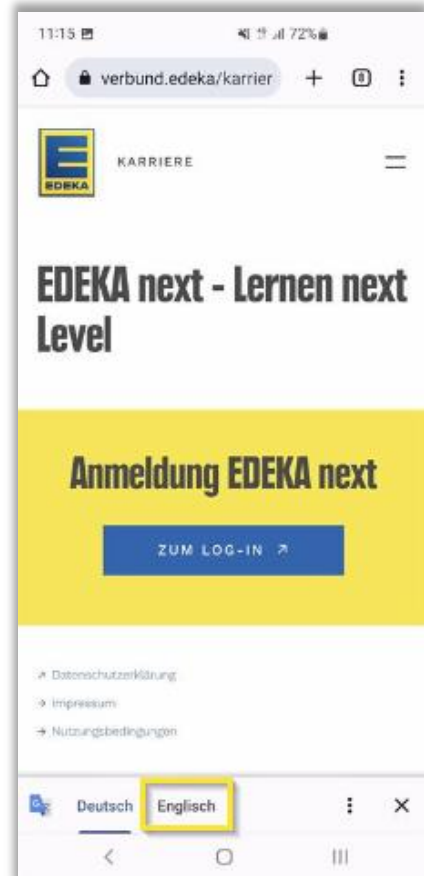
11:15 72%

verbund.edeka/karrier + 8 ⋮

EDEKA

KARRIERE

EDEKA next - Lernen next Level

Anmeldung EDEKA next

ZUM LOG-IN ↗

↗ Datenschutzerklärung
→ Impressum
→ Nutzungsbedingungen

Deutsch Englisch ⋮ ×